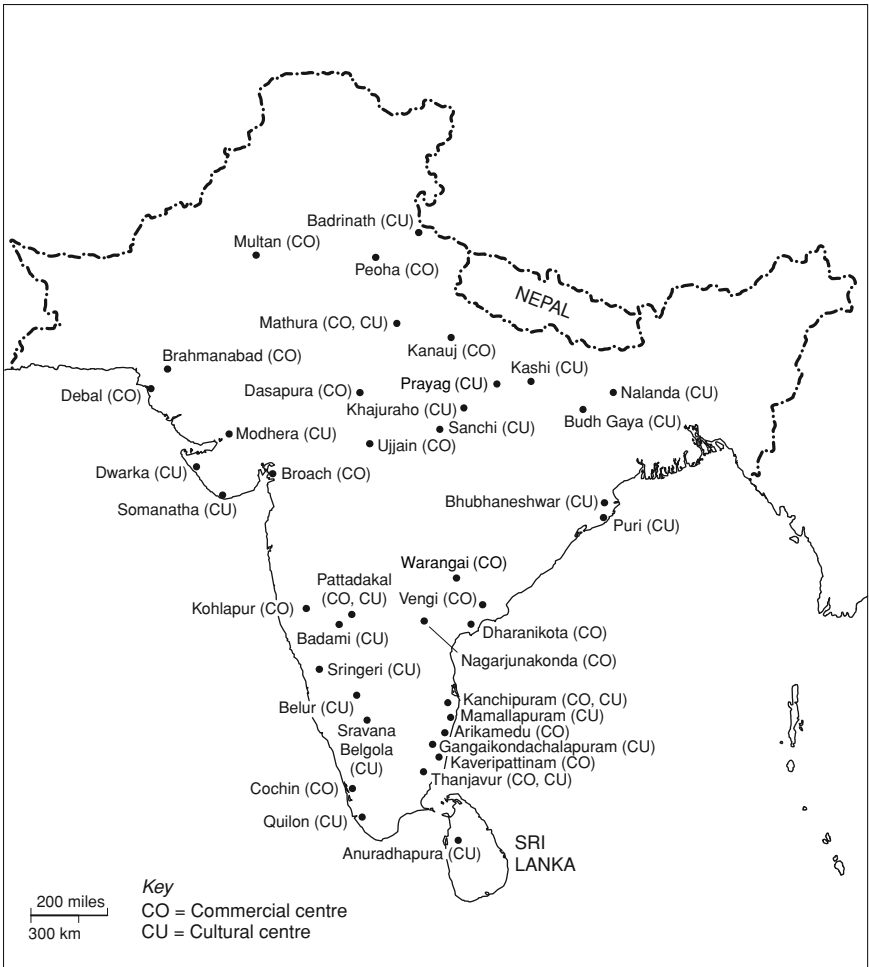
Badrinath (CU)
Multan (CO)
Peoha (CO)
NEPAL
Mathura (CO, CU)
Kanauj (CO)
Brahmanabad (CO)
Kashi (CU)
Prayag (CU)
Nalanda (CU)
Debal (CO)
Dasapura (CO)
Khajuraho (CU)
Budh Gaya (CU)
Sanchi (CU)
Modhera (CU)
Ujjain (CO)
Dwarka (CU)
Broach (CO)
Somanatha (CU)
Bhubhaneshwar (CU)
Puri (CU)
Warangai (CO)
Pattadakal (CO, CU)
Kohlapur (CO)
Vengi (CO)
Badami (CU)
Dharanikota (CO)
Nagarjunakonda (CO)
Sringeri (CU)
Kanchipuram (CO, CU)
Belur (CU)
Mamallapuram (CU)
Sravana Belgola (CU)
Arikamedu (CO)
Gangaikondachalapuram (CU)
Kaveripattinam (CO)
Thanjavur (CO, CU)
Cochin (CO)
Quilon (CU)
Anuradhapura (CU)
SRI LANKA
200 miles
300 km
Key
CO = Commercial centre
CU = Cultural centre